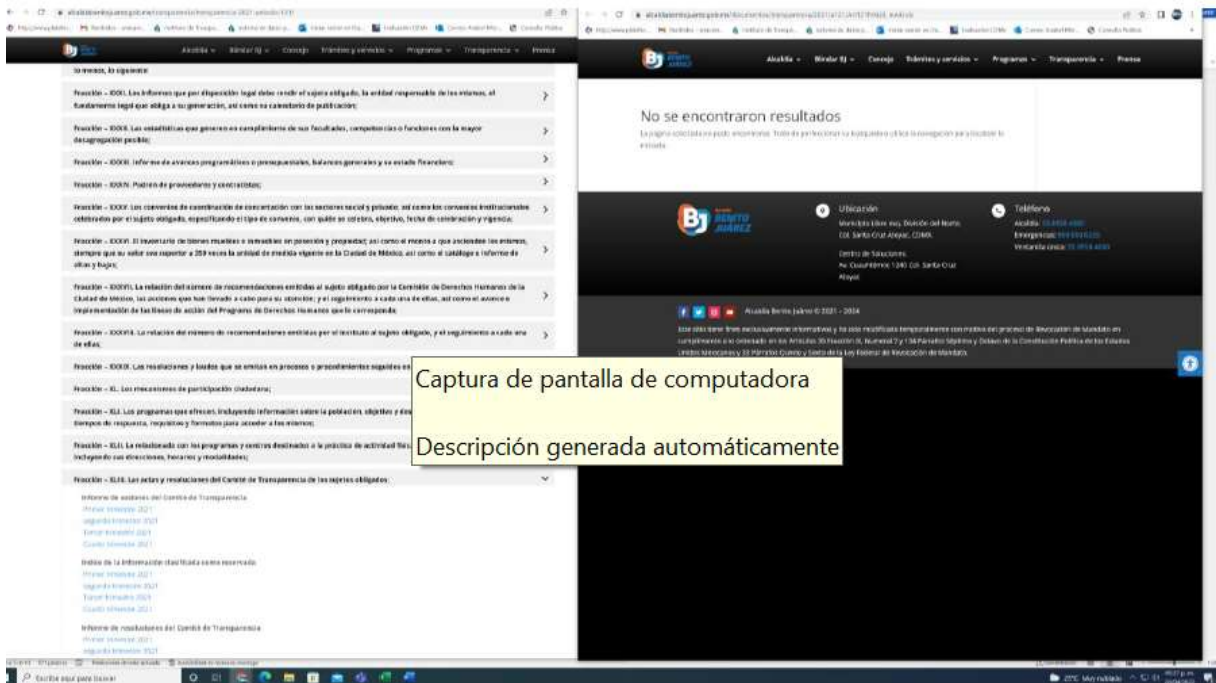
Alcaldía ∨ Bienestar BJ ∨ Consejo Trámites y servicios ∨ Programas ∨ Transparencia ∨ Prensa

lo menos, lo siguiente:

Fracción – XXXI. Los informes que por disposición legal debe rendir el sujeto obligado, la unidad responsable de los mismos, el fundamento legal que obliga a su generación, así como su calendario de publicación;

Fracción – XXXII. Las estadísticas que generen en cumplimiento de sus facultades, competencias o funciones con la mayor desagregación posible;

Fracción – XXXIII. Informe de avances programáticos o presupuestales, balances generales y su estado financiero;

Fracción – XXXIV. Padrón de proveedores y contratistas;

Fracción – XXXV. Los convenios de coordinación de concertación con los sectores social y privado; así como los convenios institucionales celebrados por el sujeto obligado, especificando el tipo de convenio, con quién se celebra, objetivo, fecha de celebración y vigencia;

Fracción – XXXVI. El inventario de bienes muebles e inmuebles en posesión y propiedad; así como el monto a que ascienden los mismos, siempre que su valor sea superior a 350 veces la unidad de medida vigente en la Ciudad de México; así como el catálogo e informe de altas y bajas;

Fracción – XXXVII. La relación del número de recomendaciones emitidas al sujeto obligado por la Comisión de Derechos Humanos de la Ciudad de México, las acciones que han llevado a cabo para su atención; y el seguimiento a cada una de ellas; así como el avance e implementación de las líneas de acción del Programa de Derechos Humanos que le corresponda;

Fracción – XXXVIII. La relación del número de recomendaciones emitidas por el Instituto al sujeto obligado, y el seguimiento a cada una de ellas;

Fracción – XXXIX. Las resoluciones y laudos que se emitan en procesos o procedimientos seguidos en

Fracción – XL. Los mecanismos de participación ciudadana;

Fracción – XLI. Los programas que ofrecen, incluyendo información sobre la población, objetivo y des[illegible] tiempos de respuesta, requisitos y formatos para acceder a los mismos;

Fracción – XLII. La relacionada con los programas y centros destinados a la práctica de actividad físi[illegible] incluyendo sus direcciones, horarios y modalidades;

Fracción – XLIII. Las actas y resoluciones del Comité de Transparencia de los sujetos obligados;

Informe de sesiones del Comité de Transparencia
Primer trimestre 2021
Segundo trimestre 2021
Tercer trimestre 2021
Cuarto trimestre 2021

Índice de la información clasificada como reservada
Primer trimestre 2021
Segundo trimestre 2021
Tercer trimestre 2021
Cuarto trimestre 2021

Informe de resoluciones del Comité de Transparencia
Primer trimestre 2021
Segundo trimestre 2021

Captura de pantalla de computadora

Descripción generada automáticamente

Alcaldía ∨ Bienestar BJ ∨ Consejo Trámites y servicios ∨ Programas ∨ Transparencia ∨ Prensa

No se encontraron resultados
La página solicitada no pudo encontrarse. Trate de perfeccionar su búsqueda o utilice la navegación para localizar la entrada.

BENITO JUÁREZ

Ubicación
Municipio Libre no., División del Norte, Col. Santa Cruz Atoyac, CDMX.
Centro de Soluciones
Av. Cuauhtémoc 1240, Col. Santa Cruz Atoyac

Teléfono
Alcaldía: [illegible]
Emergencias: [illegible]
Ventanilla única: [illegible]

Alcaldía Benito Juárez © 2021 – 2024

Este sitio tiene fines exclusivamente informativos y ha sido modificado temporalmente con motivo del proceso de Revocación de Mandato en cumplimiento a lo ordenado en los Artículos 35 fracción IX, Numeral 7 y 134 Párrafos Séptimo y Octavo de la Constitución Política de los Estados Unidos Mexicanos y 33 Párrafos Quinto y Sexto de la Ley Federal de Revocación de Mandato.

Escribe aquí para buscar
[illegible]